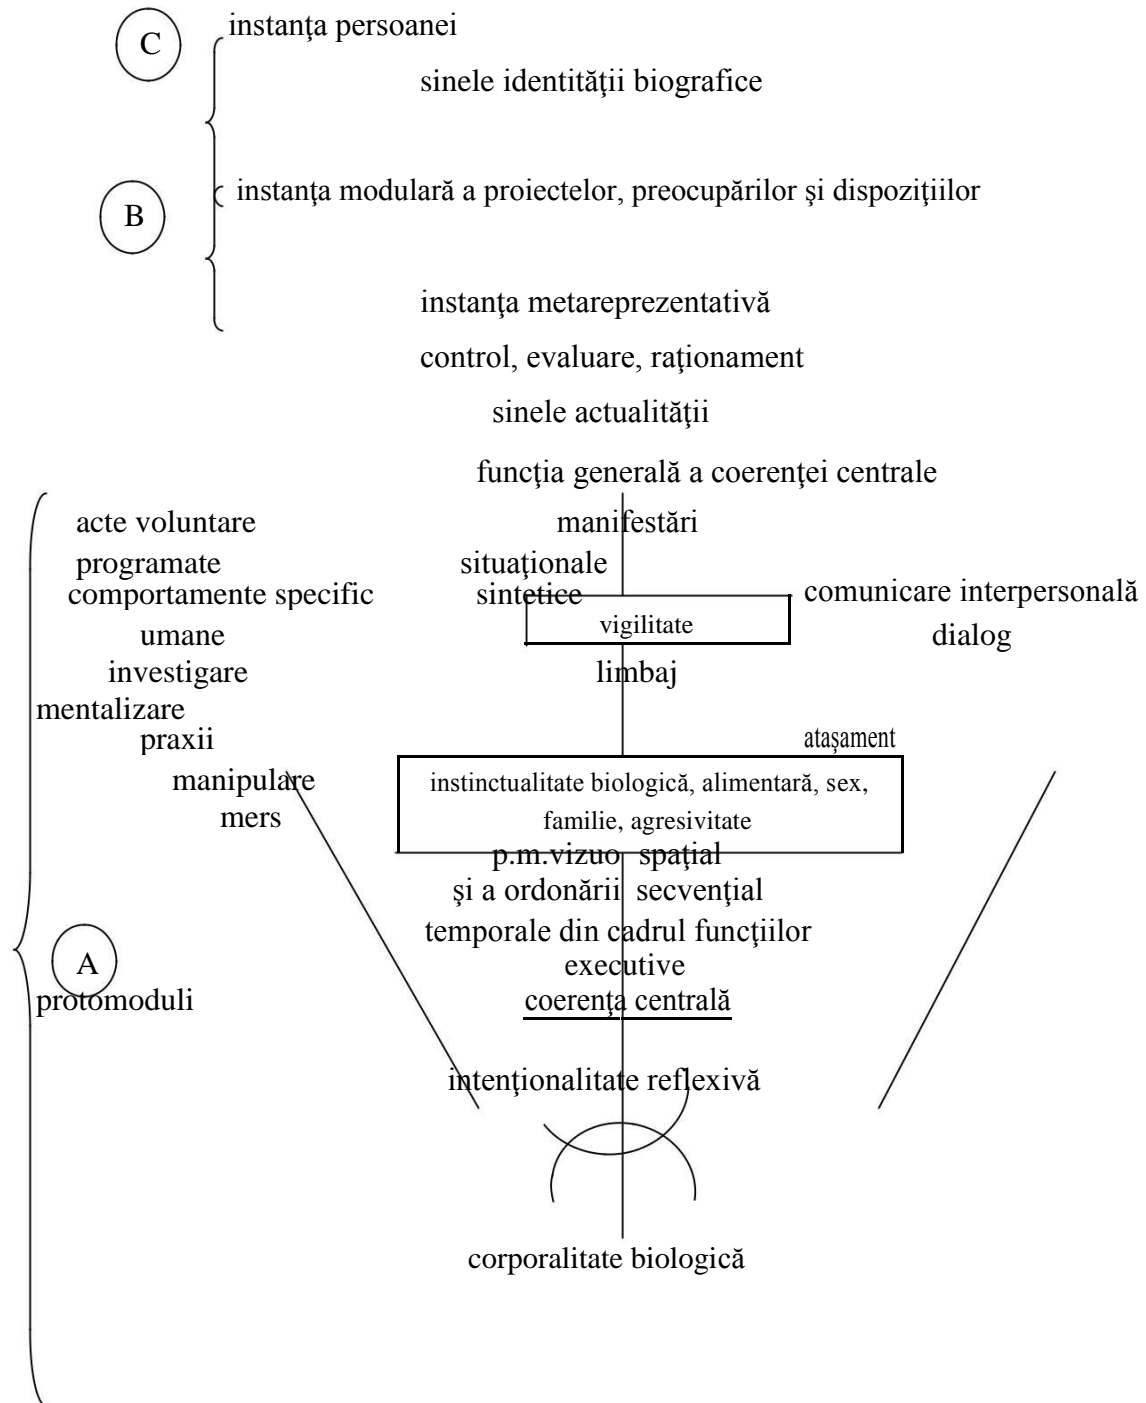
C
instanţa persoanei

sinele identităţii biografice

B
instanţa modulară a proiectelor, preocupărilor şi dispoziţiilor

instanţa metareprezentativă

control, evaluare, raţionament

sinele actualităţii

funcţia generală a coerenţei centrale

acte voluntare
programate
comportamente specific
umane
investigare
mentalizare
praxii
manipulare
mers

manifestări
situaţionale
sintetice

vigilitate

comunicare interpersonală
dialog

limbaj

ataşament

instinctualitate biologică, alimentară, sex, familie, agresivitate

p.m.vizuo spaţial
şi a ordonării secvenţial
temporale din cadrul funcţiilor
executive
coerenţa centrală

A
protomoduli

intenţionalitate reflexivă

corporalitate biologică